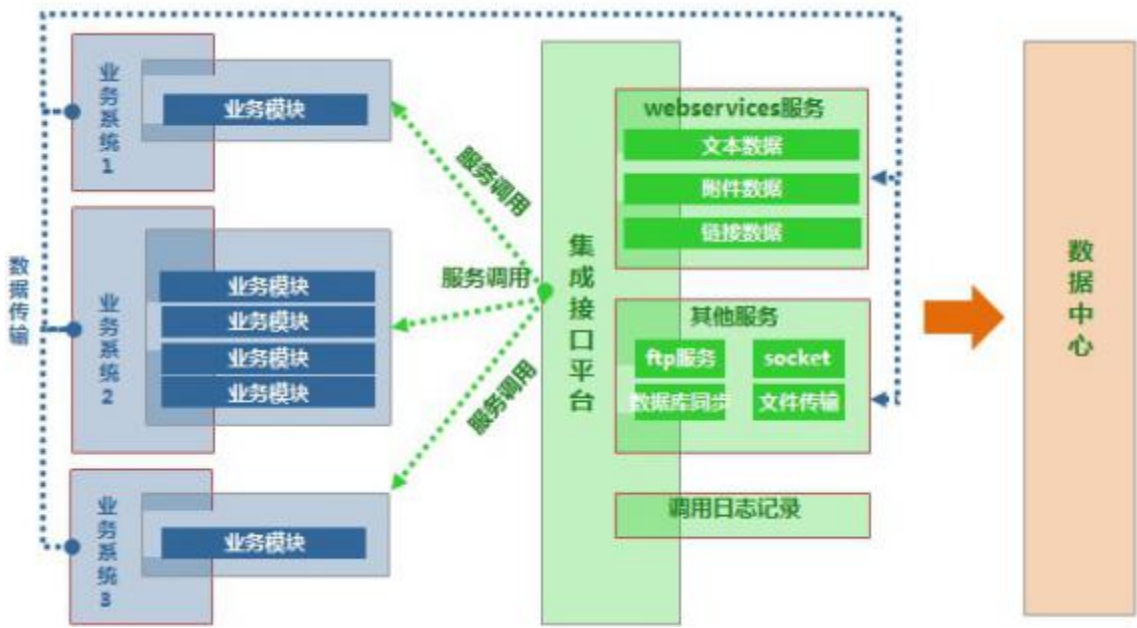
业务系统1

业务模块

数据传输

业务系统2

业务模块
业务模块
业务模块
业务模块

业务系统3

业务模块

服务调用

服务调用

服务调用

集成接口平台

webservices服务
文本数据
附件数据
链接数据

其他服务
ftp服务
socket
数据库同步
文件传输

调用日志记录

数据中心